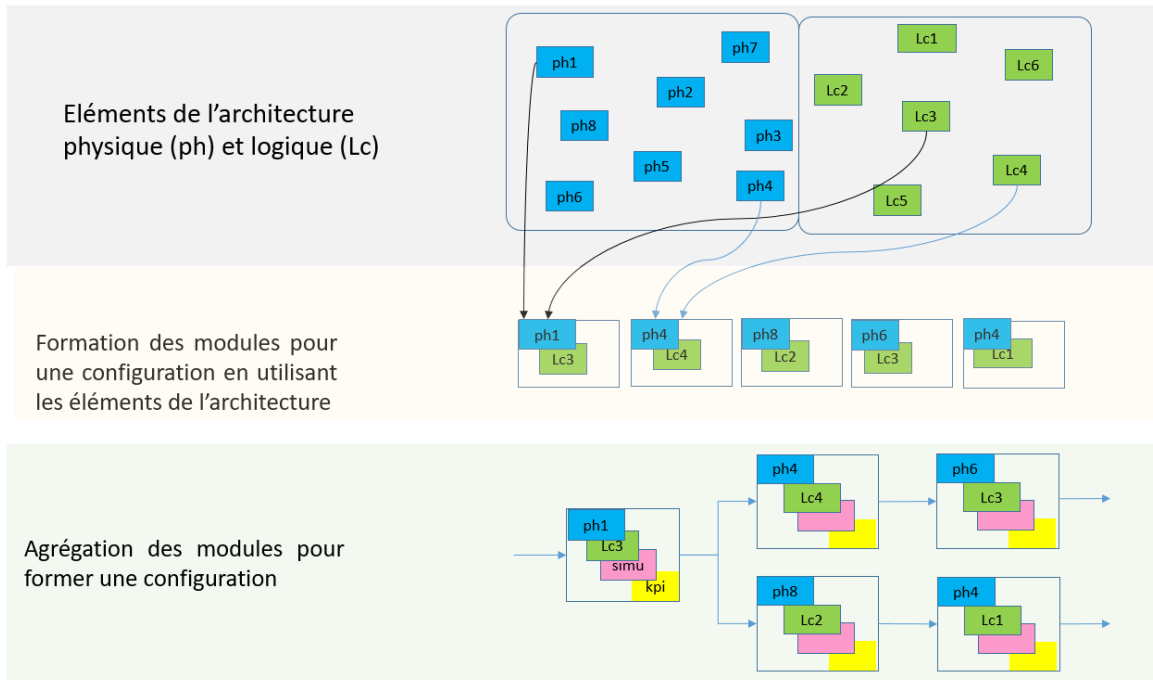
Eléments de l'architecture physique (ph) et logique (Lc)

ph1
ph7
ph2
ph8
ph3
ph5
ph4
ph6

Lc1
Lc6
Lc2
Lc3
Lc4
Lc5

Formation des modules pour une configuration en utilisant les éléments de l'architecture

ph1
Lc3
ph4
Lc4
ph8
Lc2
ph6
Lc3
ph4
Lc1

Agrégation des modules pour former une configuration

ph1
Lc3
simu
kpi
ph4
Lc4
ph6
Lc3
ph8
Lc2
ph4
Lc1